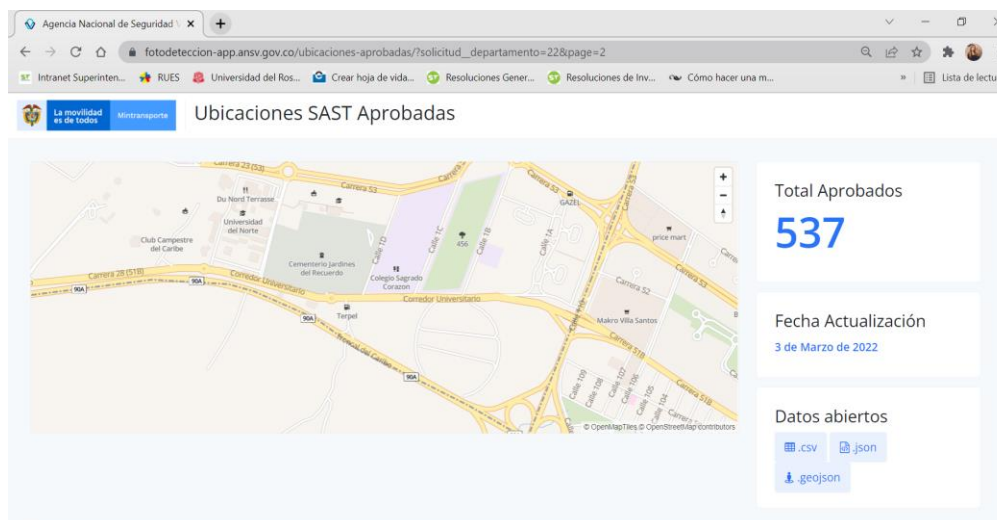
Agencia Nacional de Seguridad ×

fotodeteccion-app.ansv.gov.co/ubicaciones-aprobadas/?solicitud__departamento=22&page=2

Intranet Superinten... RUES Universidad del Ros... Crear hoja de vida... Resoluciones Gener... Resoluciones de Inv... Cómo hacer una m... Lista de lectu

La movilidad es de todos Mintransporte

Ubicaciones SAST Aprobadas

Carrera 53 Du Nord Terrasse Universidad del Norte Club Campestre del Caribe Carrera 2B Corredor Universitario Cementerio Jardines del Recuerdo Colegio Sagrado Corazon Calle 1C Calle 1D Calle 1B 456 Calle 1A GAZEL price mart Carrera 52 Makro Villa Santos Terpel 90A Carrera 51B Calle 109 Calle 108 Calle 107 Calle 106 Calle 105 Calle 104

© OpenMapTiles © OpenStreetMap contributors

+
−

Total Aprobados
537

Fecha Actualización
3 de Marzo de 2022

Datos abiertos
.csv .json
.geojson